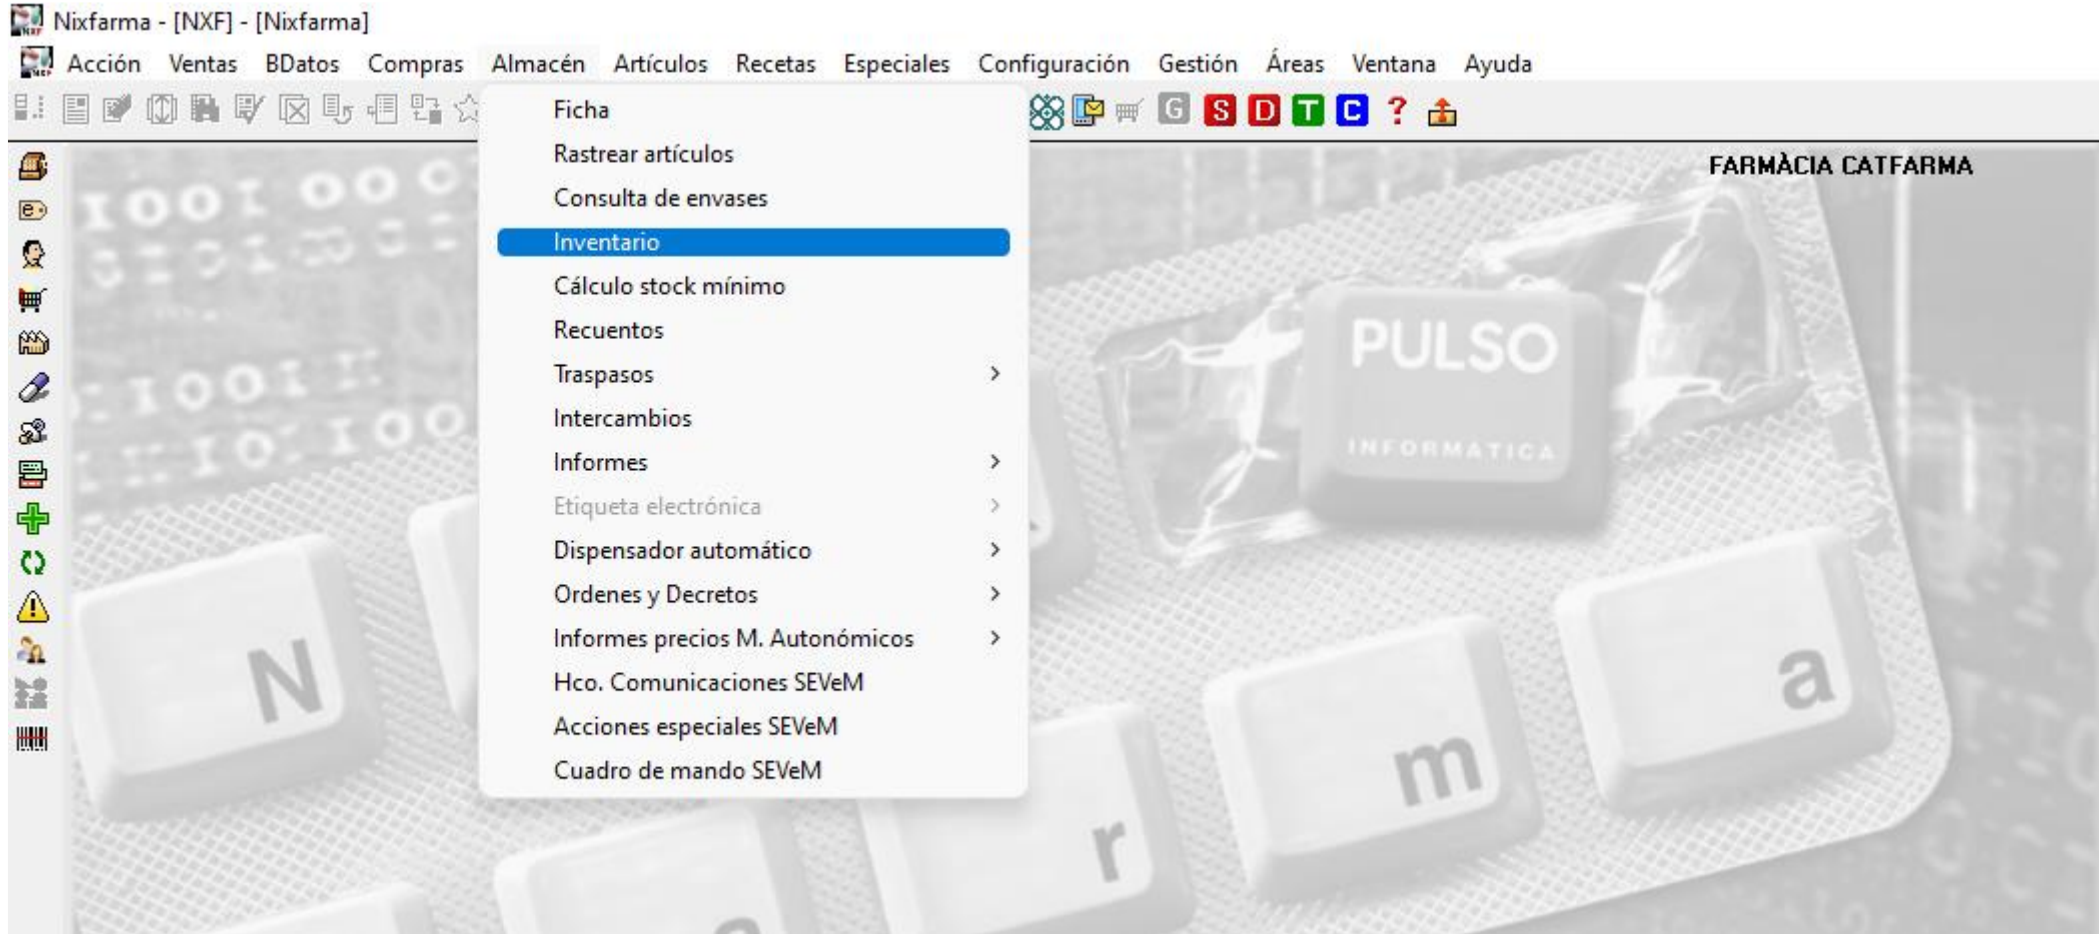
Nixfarma - [NXF] - [Nixfarma]

Acción Ventas BDatos Compras Almacén Artículos Recetas Especiales Configuración Gestión Áreas Ventana Ayuda

G S D T C ?

Ficha
Rastrear artículos
Consulta de envases
Inventario
Cálculo stock mínimo
Recuentos
Traspasos
Intercambios
Informes
Etiqueta electrónica
Dispensador automático
Ordenes y Decretos
Informes precios M. Autonómicos
Hco. Comunicaciones SEVeM
Acciones especiales SEVeM
Cuadro de mando SEVeM

FARMÀCIA CATFARMA

PULSO
INFORMATICA

N r m a